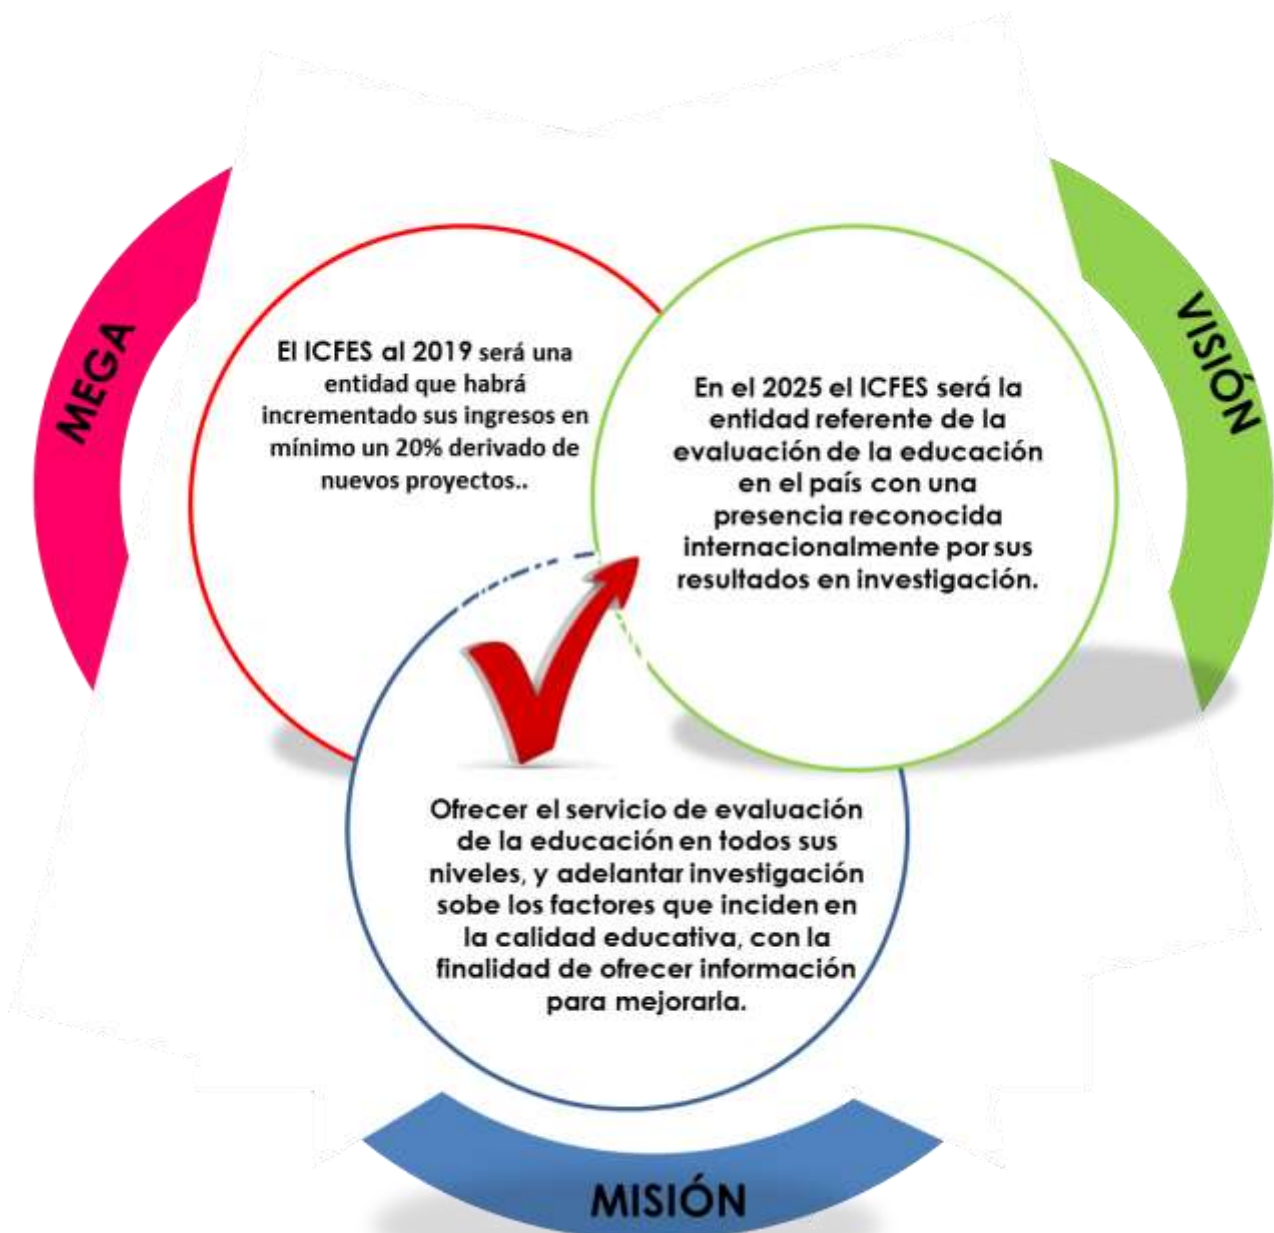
MEGA

El ICFES al 2019 será una entidad que habrá incrementado sus ingresos en mínimo un 20% derivado de nuevos proyectos..

VISIÓN

En el 2025 el ICFES será la entidad referente de la evaluación de la educación en el país con una presencia reconocida internacionalmente por sus resultados en investigación.

Ofrecer el servicio de evaluación de la educación en todos sus niveles, y adelantar investigación sobe los factores que inciden en la calidad educativa, con la finalidad de ofrecer información para mejorarla.

MISIÓN